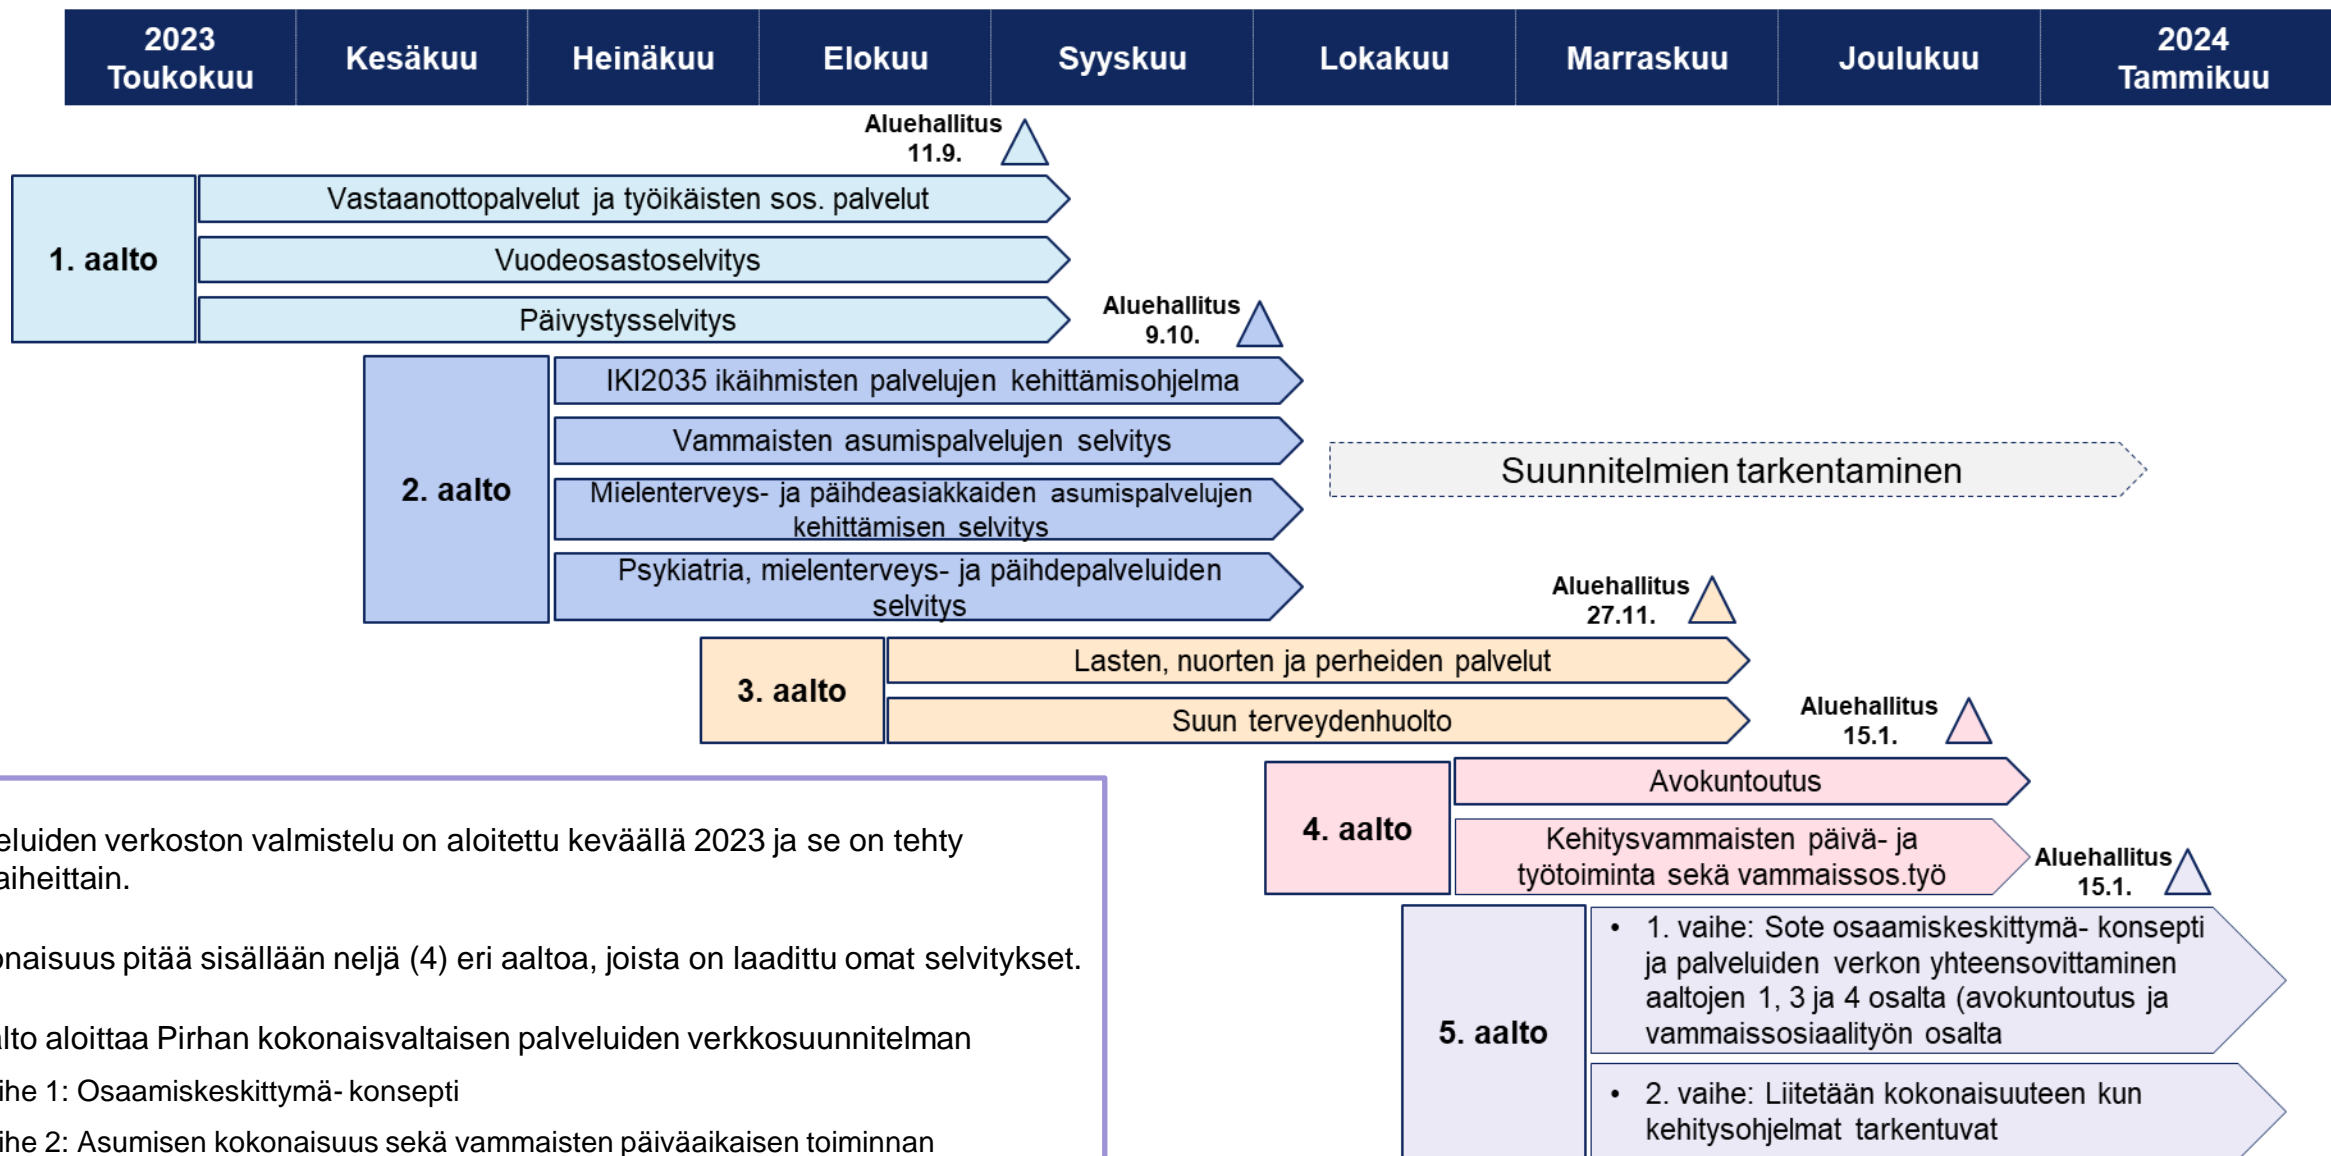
| 2023 Toukokuu | Kesäkuu | Heinäkuu | Elokuu | Syyskuu | Lokakuu | Marraskuu | Joulukuu | 2024 Tammikuu |
|---|---|---|---|---|---|---|---|---|

Aluehallitus 11.9.

1. aalto
Vastaanottopalvelut ja työikäisten sos. palvelut
Vuodeosastoselvitys
Päivystysselvitys

Aluehallitus 9.10.

2. aalto
IKI2035 ikäihmisten palvelujen kehittämisohjelma
Vammaisten asumispalvelujen selvitys
Mielenterveys- ja päihdeasiakkaiden asumispalvelujen kehittämisen selvitys
Psykiatria, mielenterveys- ja päihdepalveluiden selvitys

Suunnitelmien tarkentaminen

Aluehallitus 27.11.

3. aalto
Lasten, nuorten ja perheiden palvelut
Suun terveydenhuolto

Aluehallitus 15.1.

4. aalto
Avokuntoutus
Kehitysvammaisten päivä- ja työtoiminta sekä vammaissos.työ

Aluehallitus 15.1.

5. aalto
• 1. vaihe: Sote osaamiskeskittymä- konsepti ja palveluiden verkon yhteensovittaminen aaltojen 1, 3 ja 4 osalta (avokuntoutus ja vammaissosiaalityön osalta
• 2. vaihe: Liitetään kokonaisuuteen kun kehitysohjelmat tarkentuvat

eluiden verkoston valmistelu on aloitettu keväällä 2023 ja se on tehty aiheittain.

onaisuus pitää sisällään neljä (4) eri aaltoa, joista on laadittu omat selvitykset.

lto aloittaa Pirhan kokonaisvaltaisen palveluiden verkkosuunnitelman

ihe 1: Osaamiskeskittymä- konsepti

ihe 2: Asumisen kokonaisuus sekä vammaisten päiväaikaisen toiminnan